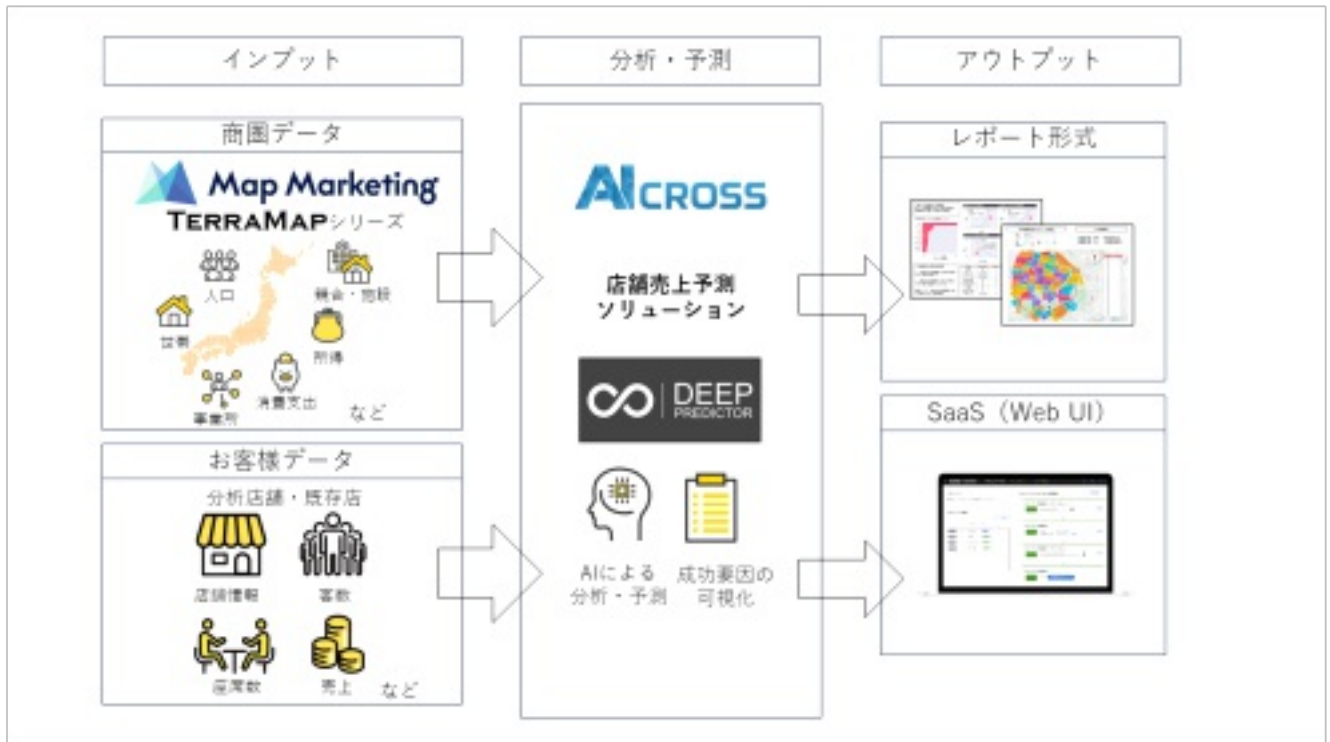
インプット

商圏データ

Map Marketing

TERRAMAPシリーズ

人口

競合・施設

世帯

所得

事業所

消費支出

など

お客様データ

分析店舗・既存店

店舗情報

客数

座席数

売上

など

分析・予測

AI CROSS

店舗売上予測ソリューション

DEEP PREDICTOR

AIによる分析・予測

成功要因の可視化

アウトプット

レポート形式

SaaS（Web UI）